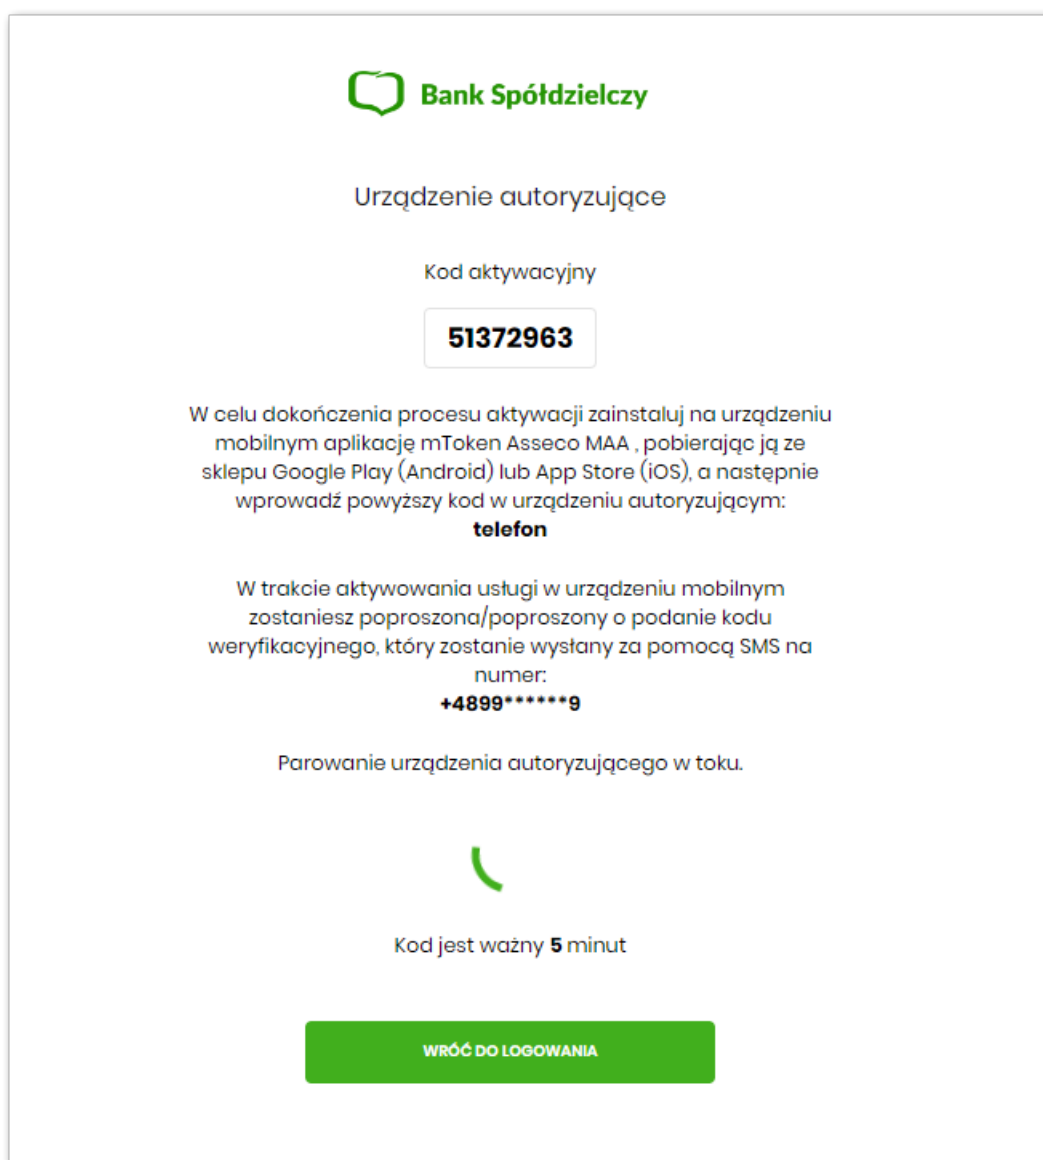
Bank Spółdzielczy

Urządzenie autoryzujące

Kod aktywacyjny

51372963

W celu dokończenia procesu aktywacji zainstaluj na urządzeniu mobilnym aplikację mToken Asseco MAA , pobierając ją ze sklepu Google Play (Android) lub App Store (iOS), a następnie wprowadź powyższy kod w urządzeniu autoryzującym:
telefon

W trakcie aktywowania usługi w urządzeniu mobilnym zostaniesz poproszona/poproszony o podanie kodu weryfikacyjnego, który zostanie wysłany za pomocą SMS na numer:
+4899******9

Parowanie urządzenia autoryzującego w toku.

Kod jest ważny 5 minut

WRÓĆ DO LOGOWANIA